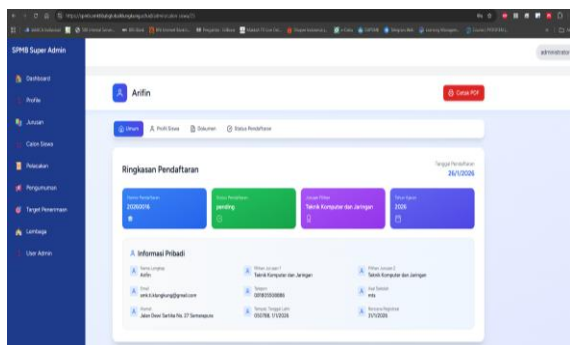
SPMB Super Admin

Dashboard
Profile
Jurusan
Calon Siswa
Pelaporan
Pengumuman
Target Penerimaan
Lembaga
User Admin

administrator

Arifin

Cetak PDF

Umum
Profil Siswa
Dokumen
Status Pendaftaran

Ringkasan Pendaftaran

Tanggal Pendaftaran
26/1/2026

Nomor Pendaftaran
2026016

Status Pendaftaran
pending

Jurusan Pilihan
Teknik Komputer dan Jaringan

Tahun Ajaran
2026

Informasi Pribadi

Nama Lengkap
Arifin

Pilihan Jurusan 1
Teknik Komputer dan Jaringan

Pilihan Jurusan 2
Teknik Komputer dan Jaringan

Email
smk.tikanghung@gmail.com

Telepon
081825558888

Asal Sekolah
mts

Alamat
Jalan Dewi Sartika No. 37 Semarapura

Tempat, Tanggal Lahir
010788, 1/1/2026

Nomor Registrasi
21/1/2026